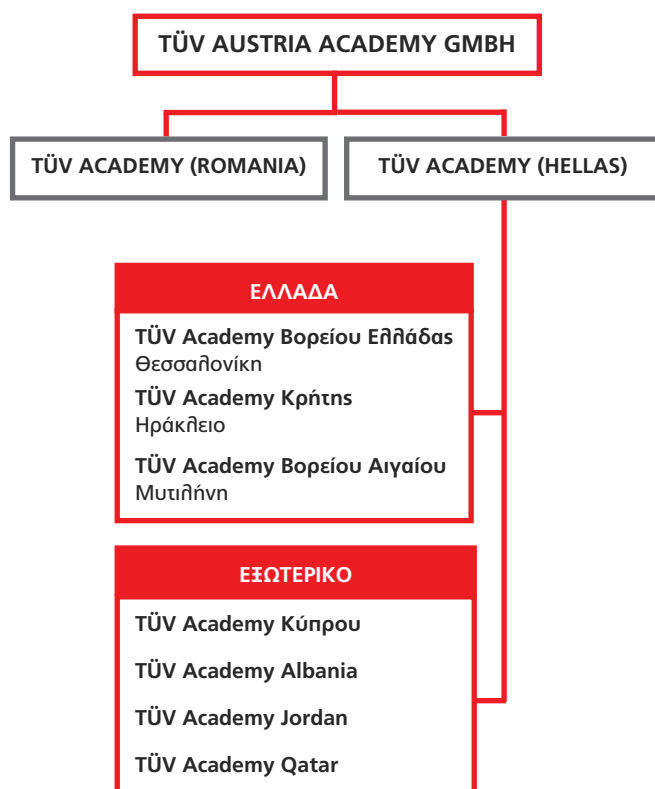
TÜV AUSTRIA ACADEMY GMBH

TÜV ACADEMY (ROMANIA)

TÜV ACADEMY (HELLAS)

ΕΛΛΑΔΑ

TÜV Academy Βορείου Ελλάδας
Θεσσαλονίκη

TÜV Academy Κρήτης
Ηράκλειο

TÜV Academy Βορείου Αιγαίου
Μυτιλήνη

ΕΞΩΤΕΡΙΚΟ

TÜV Academy Κύπρου

TÜV Academy Albania

TÜV Academy Jordan

TÜV Academy Qatar